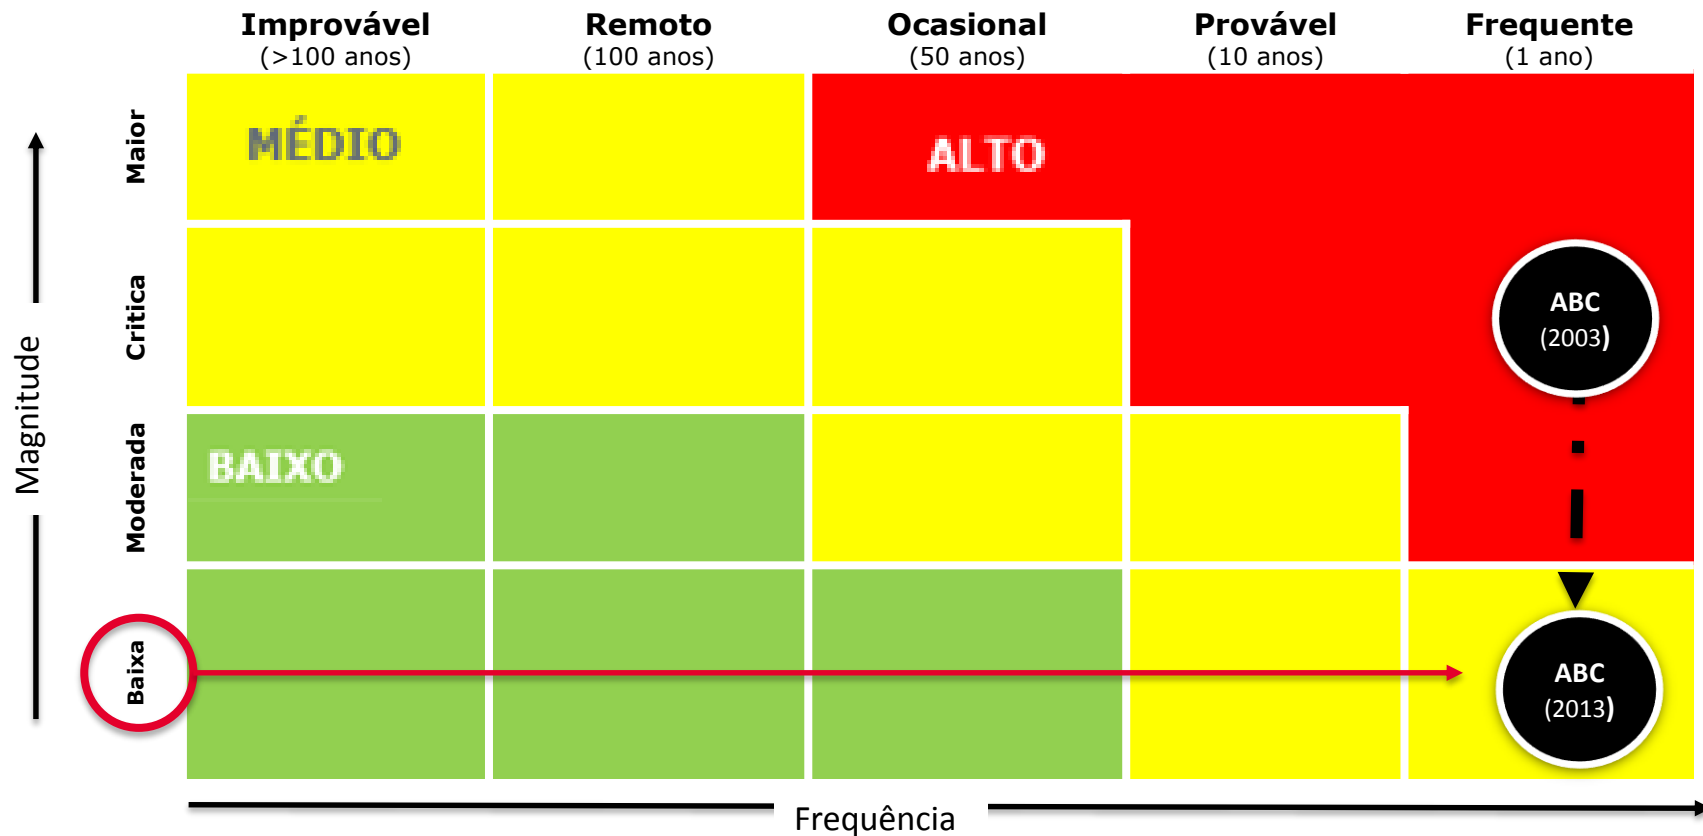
| | Improvável (>100 anos) | Remoto (100 anos) | Ocasional (50 anos) | Provável (10 anos) | Frequente (1 ano) |
|---|---|---|---|---|---|
| Maior | MÉDIO | | ALTO | | |
| Critica | | | | | ABC (2003) |
| Moderada | BAIXO | | | | |
| Baixa | | | | | ABC (2013) |

Magnitude

Frequência